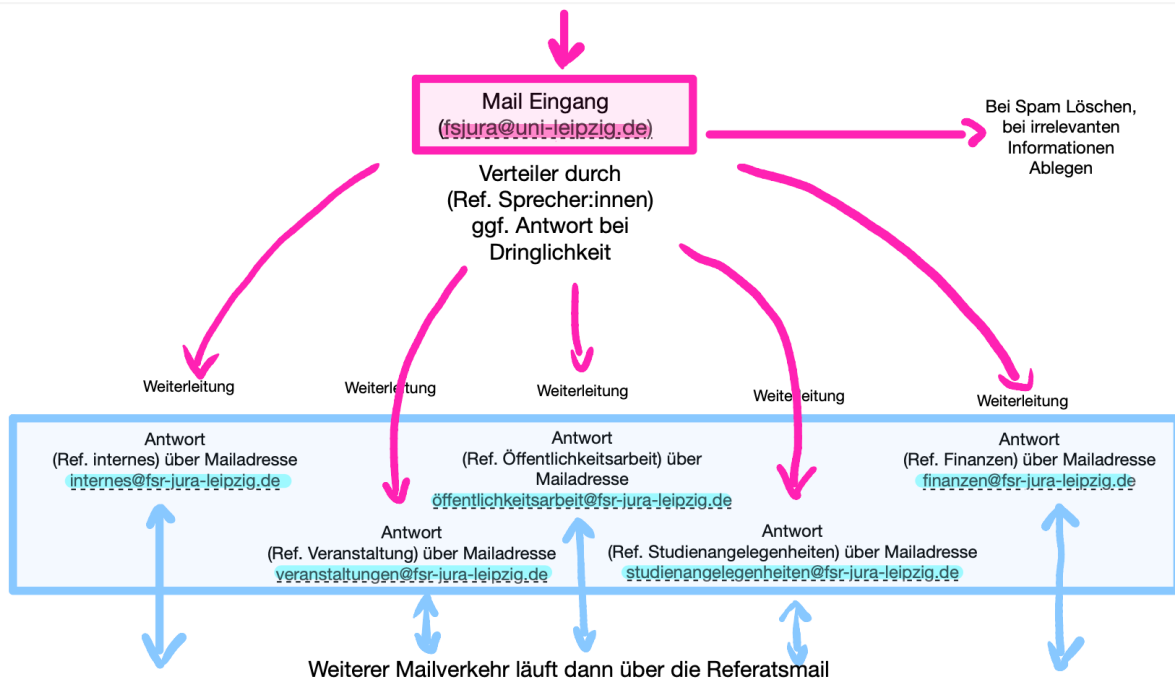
Mail Eingang
(fsjura@uni-leipzig.de)

Bei Spam Löschen, bei irrelevanten Informationen Ablegen

Verteiler durch
(Ref. Sprecher:innen)
ggf. Antwort bei
Dringlichkeit

Weiterleitung

Weiterleitung

Weiterleitung

Weiterleitung

Weiterleitung

Antwort
(Ref. internes) über Mailadresse
internes@fsr-jura-leipzig.de

Antwort
(Ref. Öffentlichkeitsarbeit) über
Mailadresse
öffentlichkeitsarbeit@fsr-jura-leipzig.de

Antwort
(Ref. Finanzen) über Mailadresse
finanzen@fsr-jura-leipzig.de

Antwort
(Ref. Veranstaltung) über Mailadresse
veranstaltungen@fsr-jura-leipzig.de

Antwort
(Ref. Studienangelegenheiten) über Mailadresse
studienangelegenheiten@fsr-jura-leipzig.de

Weiterer Mailverkehr läuft dann über die Referatsmail